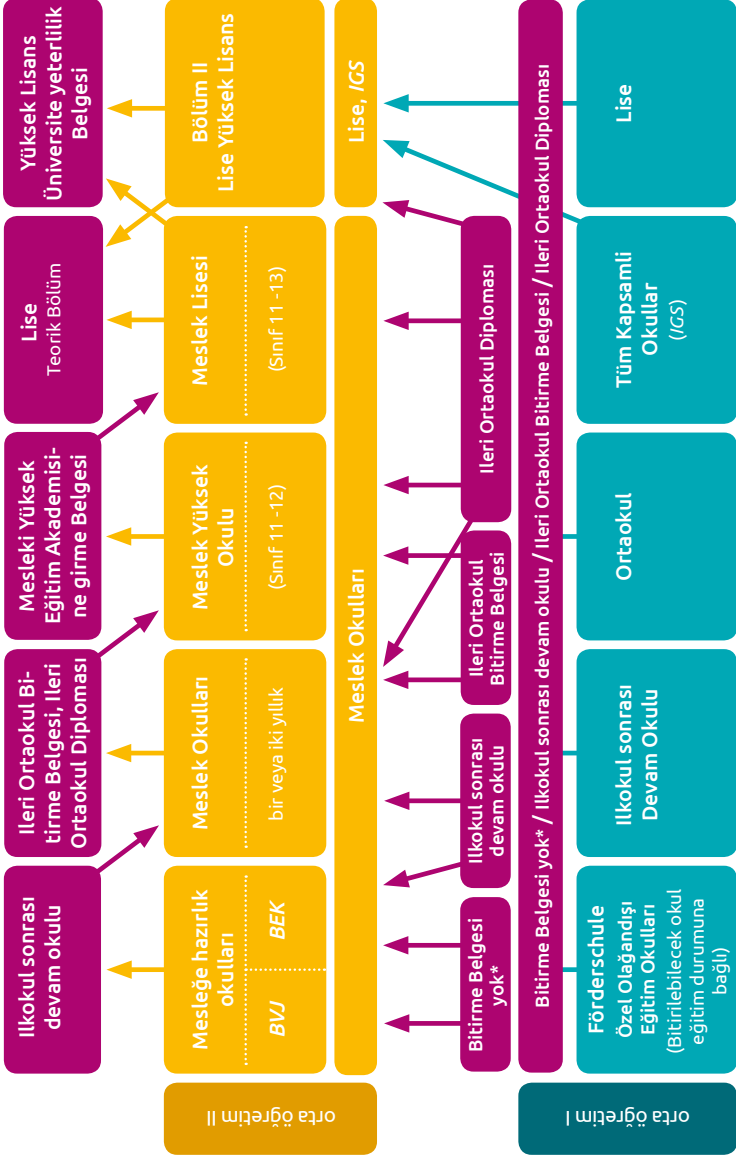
Yüksek Lisans Üniversite yeterlilik Belgesi

Lise Teorik Bölüm

Mesleki Yüksek Eğitim Akademisine girme Belgesi

Ileri Ortaokul Bitirme Belgesi, Ileri Ortaokul Diploması

Ilkokul sonrası devam okulu

Bölüm II Lise Yüksek Lisans

Mesleki Lisesi

(Sınıf 11 -13)

Meslek Yüksek Okulu

(Sınıf 11 -12)

Meslek Okulları

bir veya iki yıllık

Mesleğe hazırlık okulları

BVJ

BEK

Lise, IGS

Meslek Okulları

orta öğretim II

Ileri Ortaokul Diploması

Ileri Ortaokul Bitirme Belgesi

Ilkokul sonrası devam okulu

Bitirme Belgesi yok*

Bitirme Belgesi yok* / Ilkokul sonrası devam okulu / Ileri Ortaokul Bitirme Belgesi / Ileri Ortaokul Diploması

Lise

Tüm Kapsamli Okullar (IGS)

Ortaokul

Ilkokul sonrası Devam Okulu

Förderschule Özel Olağandışı Eğitim Okulları (Bitirilebilecek okul eğitim durumuna bağlı)

orta öğretim I